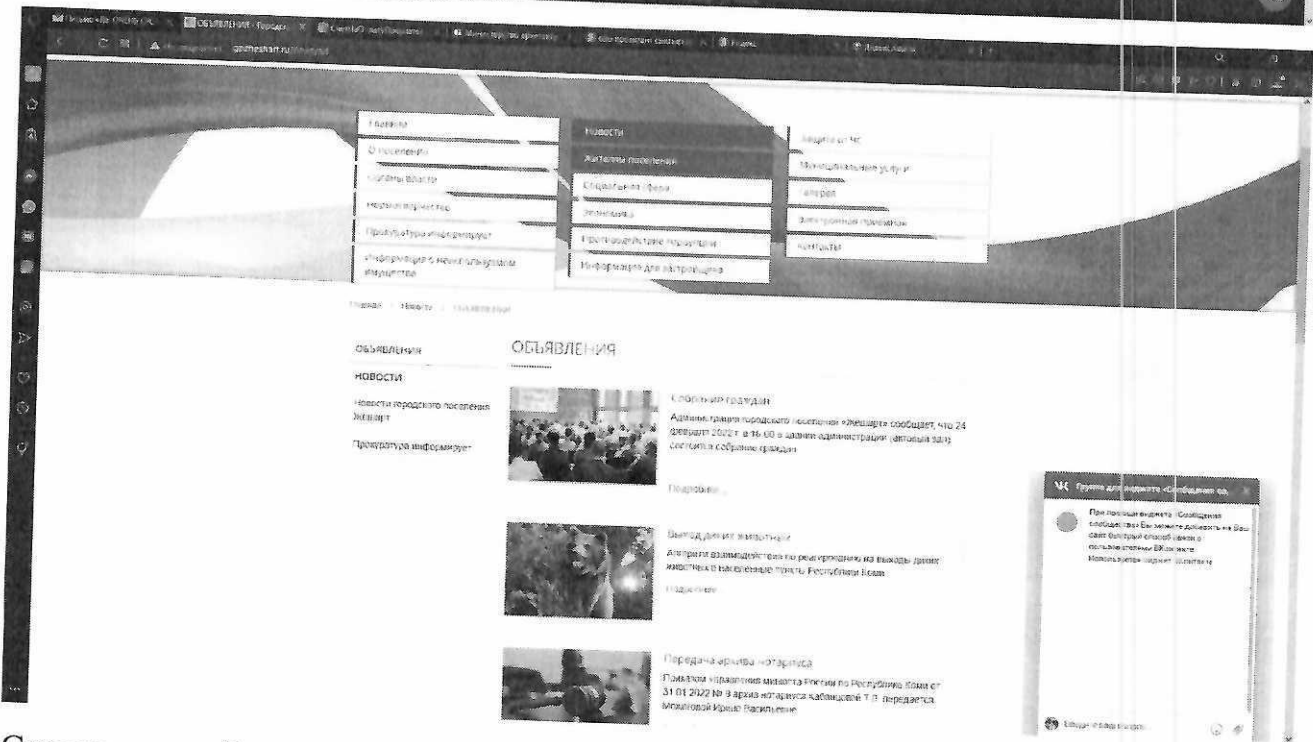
ОБЪЯВЛЕНИЯ - Городс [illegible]

gpzheshart.ru/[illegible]

Главная

О поселении

Органы власти

Нормотворчество

Прокуратура информирует

Информация о муниципальном имуществе

Новости

Жителям поселения

Социальная сфера

Экономика

Противодействие коррупции

Информация для застройщика

Защита от ЧС

Муниципальные услуги

Галерея

Электронная приемная

Контакты

Главная / Новости / Объявления

ОБЪЯВЛЕНИЯ

НОВОСТИ

Новости городского поселения Жешарт

Прокуратура информирует

ОБЪЯВЛЕНИЯ

Собрание граждан

Администрация городского поселения «Жешарт» сообщает, что 24 февраля 2022 г. в 16.00 в здании администрации (актовый зал) состоится собрание граждан

Подробнее...

Выход диких животных

Алгоритм взаимодействия по реагированию на выходы диких животных в населенные пункты Республики Коми

Подробнее...

Передача архива нотариуса

Приказом Управления Минюста России по Республике Коми от 31.01.2022 № 9 архив нотариуса Кабвинцевой Т.В. передается Мошковой Ирине Васильевне

Группа для виджета «Сообщения со...

При помощи виджета «Сообщения сообщества» Вы можете добавить на Ваш сайт быстрый способ связи с пользователями ВКонтакте. Пользователи задают вопросы и

Ваше сообщение...